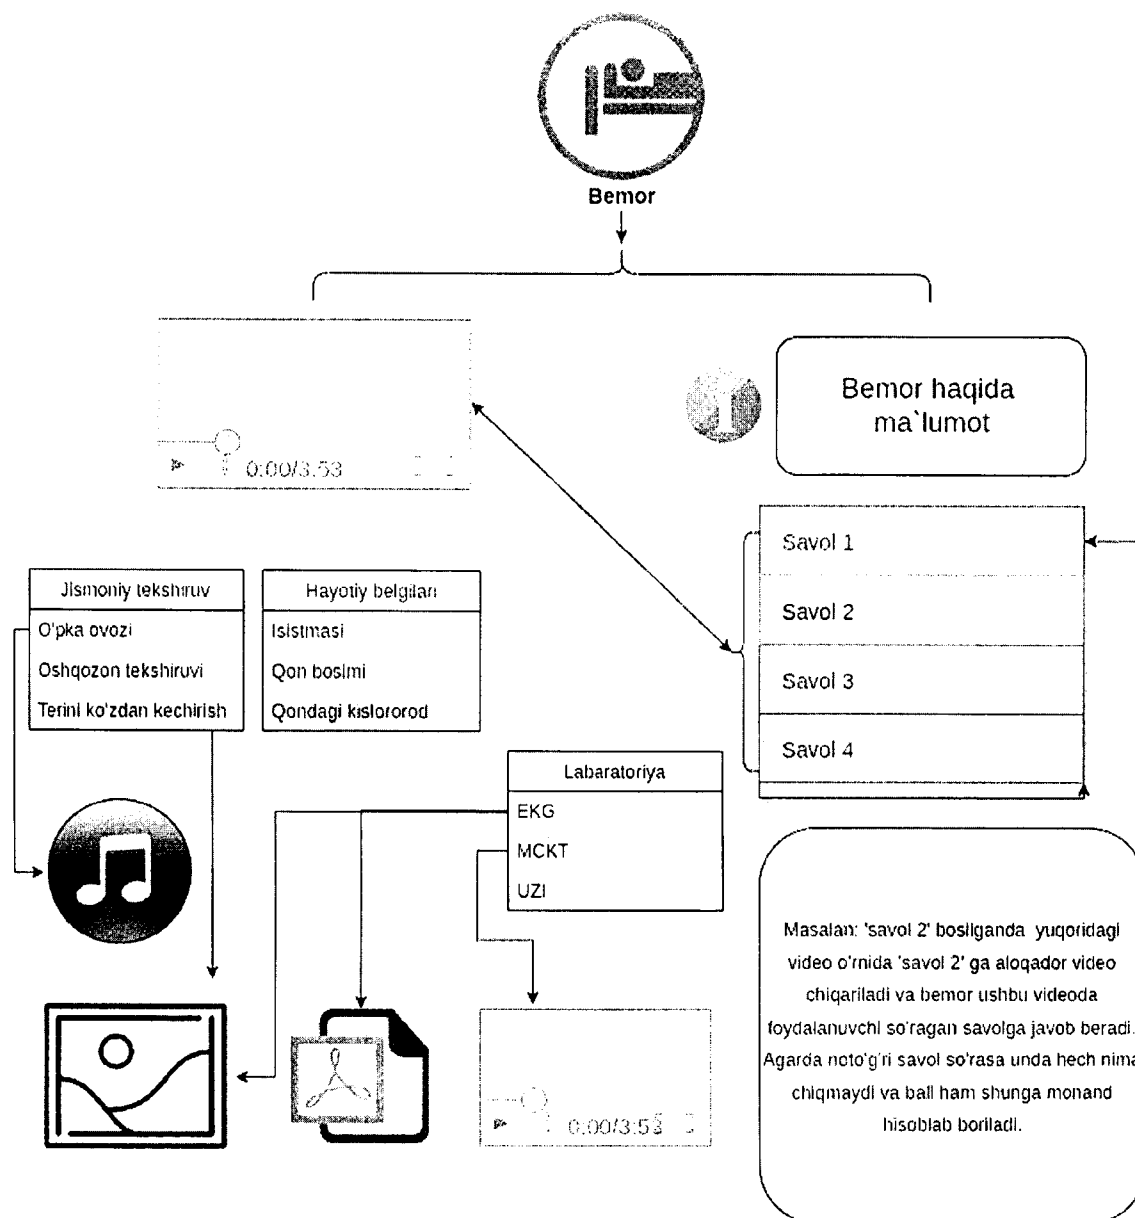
Bemor

0:00/3:53

Bemor haqida ma`lumot

Savol 1

Savol 2

Savol 3

Savol 4

| Jismoniy tekshiruv |
|---|
| O'pka ovozi |
| Oshqozon tekshiruvi |
| Terini ko'zdan kechirish |

| Hayotiy belgilari |
|---|
| Isistmasi |
| Qon bosimi |
| Qondagi kislororod |

| Labaratoriya |
|---|
| EKG |
| MCKT |
| UZI |

0:00/3:53

Masalan: 'savol 2' bosilganda yuqoridagi video o'rnida 'savol 2' ga aloqador video chiqariladi va bemor ushbu videoda foydalanuvchi so'ragan savolga javob beradi. Agarda noto'g'ri savol so'rasa unda hech nima chiqmaydi va ball ham shunga monand hisoblab boriladi.